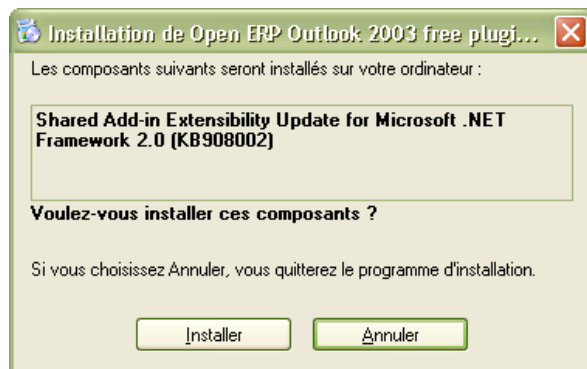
Installation de Open ERP Outlook 2003 free plugi...

Les composants suivants seront installés sur votre ordinateur :

Shared Add-in Extensibility Update for Microsoft .NET Framework 2.0 (KB908002)

Voulez-vous installer ces composants ?

Si vous choisissez Annuler, vous quitterez le programme d'installation.

Installer

Annuler